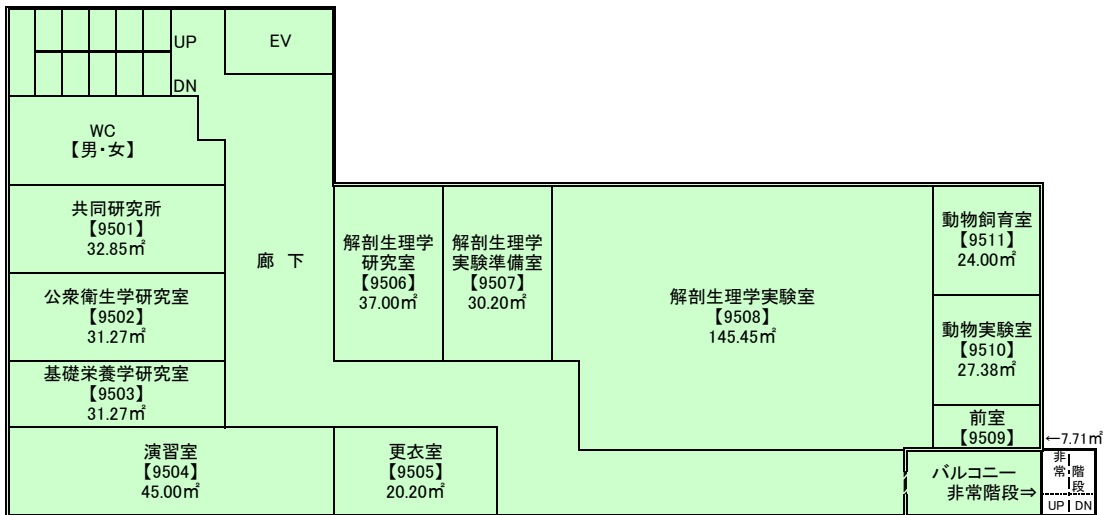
UP
DN
EV

WC
【男・女】

共同研究所
【9501】
32.85㎡

公衆衛生学研究室
【9502】
31.27㎡

基礎栄養学研究室
【9503】
31.27㎡

廊 下

解剖生理学研究室
【9506】
37.00㎡

解剖生理学実験準備室
【9507】
30.20㎡

解剖生理学実験室
【9508】
145.45㎡

動物飼育室
【9511】
24.00㎡

動物実験室
【9510】
27.38㎡

前室
【9509】
←7.71㎡

演習室
【9504】
45.00㎡

更衣室
【9505】
20.20㎡

バルコニー
非常階段⇒

非常階段
UP DN